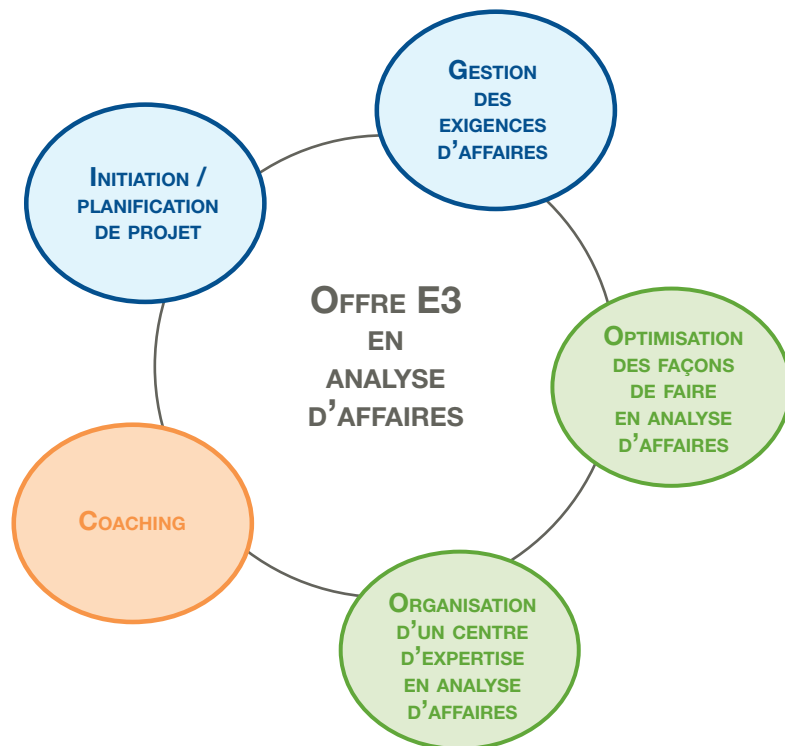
Gestion des exigences d'affaires

Initiation / planification de projet

Offre E3 en analyse d'affaires

Optimisation des façons de faire en analyse d'affaires

Coaching

Organisation d'un centre d'expertise en analyse d'affaires